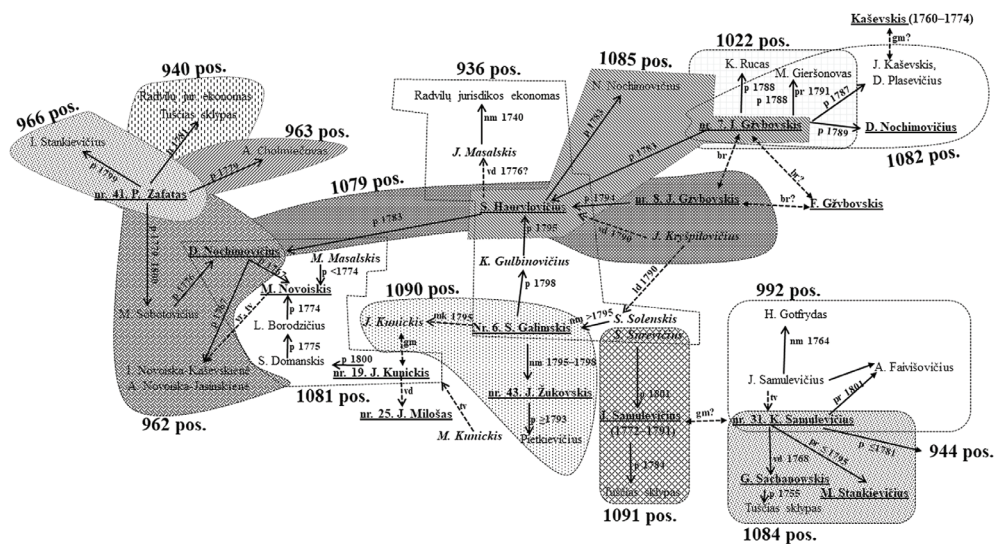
Kaševskis (1760–1774)

gm?

1022 pos.

1085 pos.

940 pos.

936 pos.

K. Rucas

M. Gieršonovas

J. Kaševskis, D. Plasevičius

Radvilų jur. ekonomas Tuščias sklypas

N. Nochimovičius

Radvilų jurisdikos ekonomas

p 1788

p 1788

pr 1791

p 1787

966 pos.

963 pos.

nm 1740

p 1793

nr. 7. J. Gžybovskis

p 1789

D. Nochimovičius

I. Stankievičius

A. Cholmičiovas

p 1781

p 1783

J. Masalskis

1082 pos.

p 1799

p 1779

br

br?

vd 1776?

nr. 41. P. Zafatas

1079 pos.

p 1794

nr. 8. J. Gžybovskis

F. Gžybovskis

S. Haurylovičius

br?

p 1783

vd 1790

p 1774

J. Kryšpitovičius

D. Nochimovičius

p 1795

M. Masalskis

p 1776

<1774

p 1774

K. Gulbinovičius

ld 1790

M. Novoiskis

p 1798

M. Sobotovičius

p 1774

1090 pos.

nm >1795

S. Solenskis

992 pos.

L. Borodzičius

mk 1795

p 1775

J. Kunickis

Nr. 6. S. Galinskis

S. Surevičius

H. Gotfrydas

gm

p 1775

S. Domanskis

nm 1795–1798

nm 1764

p 1800

J. Novoiska-Kaševskienė

A. Novoiska-Jasinskienė

nr. 19. J. Kupickis

p 1801

p 1801

A. Faivišovičius

J. Samulevičius

vd

nr. 43. J. Žukovskis

1081 pos.

tv

gm?

tv

p ≥1793

I. Samulevičius (1772–1791)

nr. 31. K. Samulevičius

962 pos.

nr. 25. J. Milošas

M. Kunickis

Pietkievičius

pr ≤1781

944 pos.

vd 1768

pr. ≤1795

p 1794

G. Sachanovskis

M. Stankievičius

p 1755

Tuščias sklypas

Tuščias sklypas

1091 pos.

1084 pos.